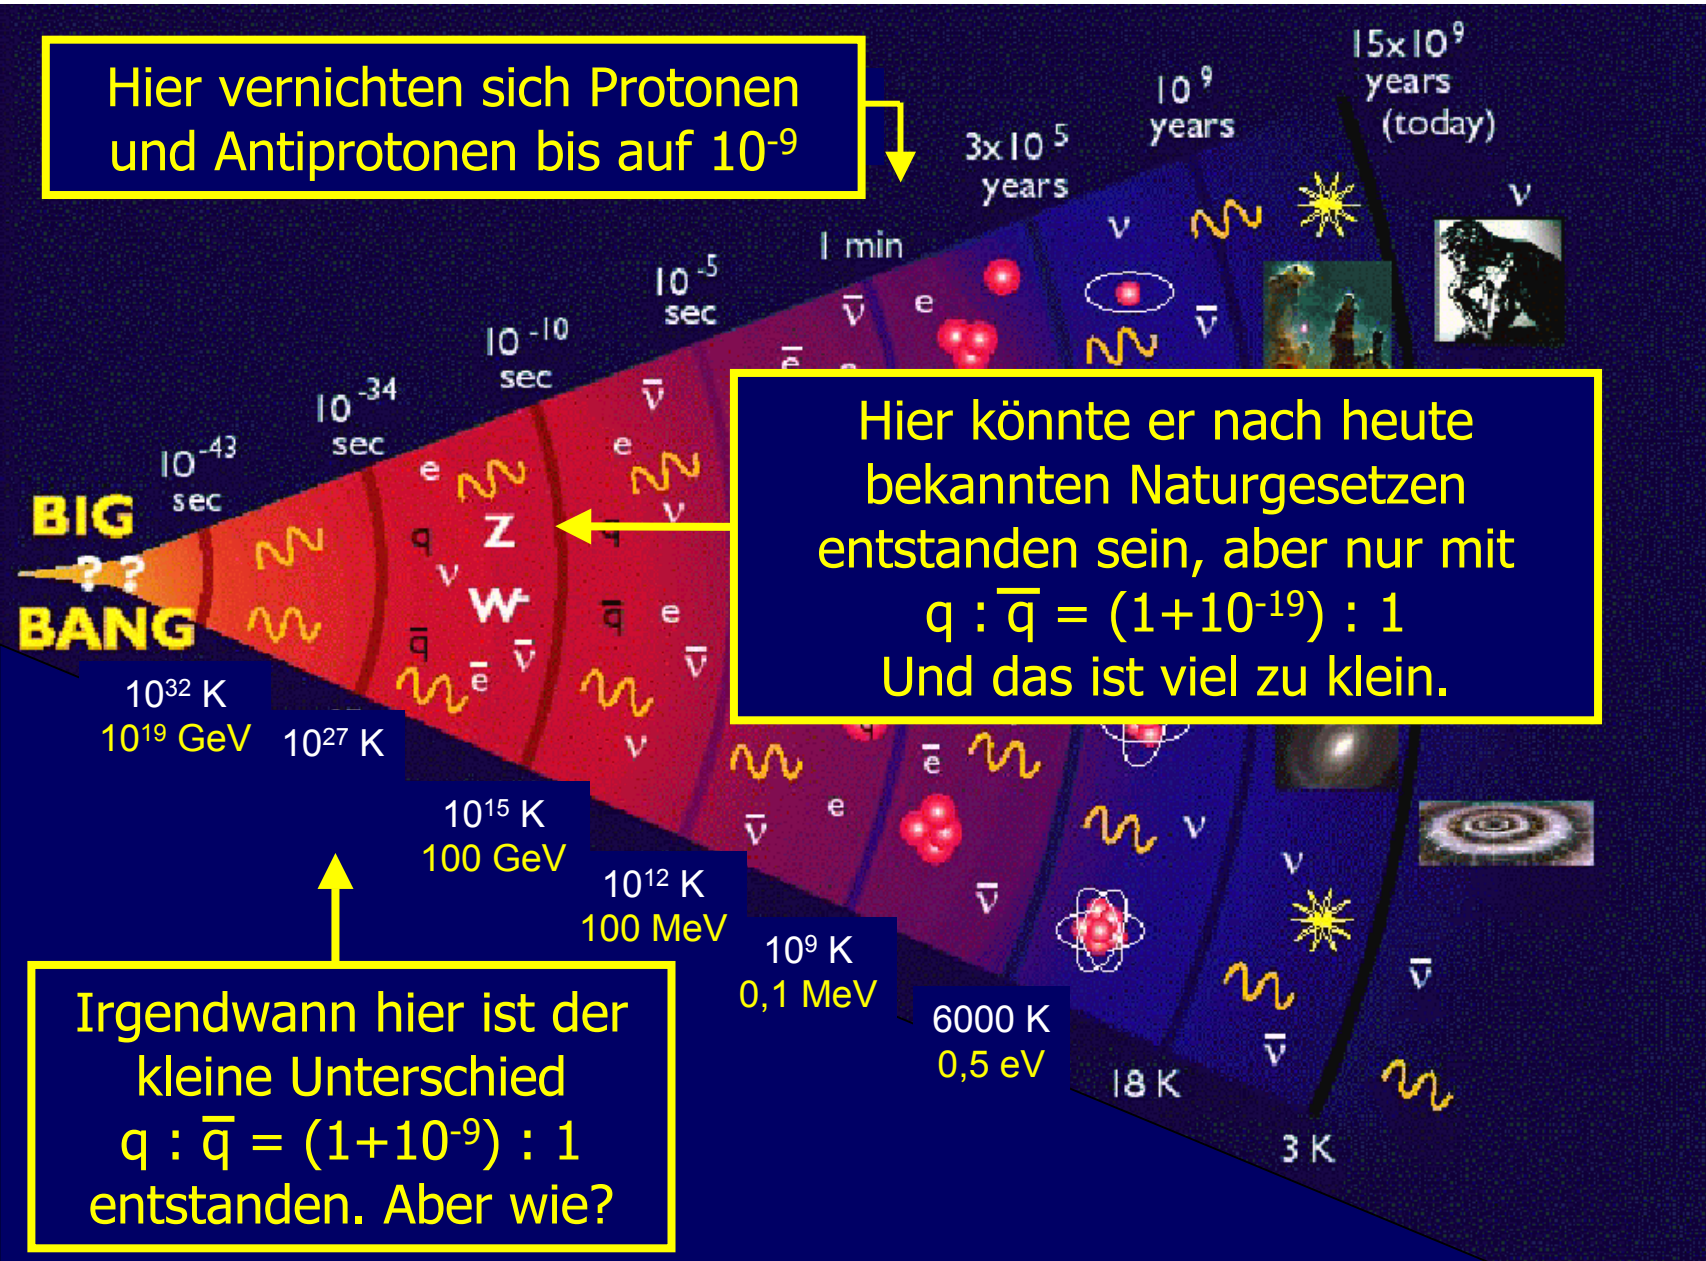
Hier vernichten sich Protonen und Antiprotonen bis auf $10^{-9}$

$15\times10^{9}$ years (today)

$10^{9}$ years

$3\times10^{5}$ years

1 min

$10^{-5}$ sec

$10^{-10}$ sec

$10^{-34}$ sec

$10^{-43}$ sec

BIG ?? BANG

Hier könnte er nach heute bekannten Naturgesetzen entstanden sein, aber nur mit
$q : \bar{q} = (1+10^{-19}) : 1$
Und das ist viel zu klein.

$10^{32}$ K
$10^{19}$ GeV

$10^{27}$ K

$10^{15}$ K
100 GeV

$10^{12}$ K
100 MeV

$10^{9}$ K
0,1 MeV

6000 K
0,5 eV

18 K

3 K

Irgendwann hier ist der kleine Unterschied
$q : \bar{q} = (1+10^{-9}) : 1$
entstanden. Aber wie?